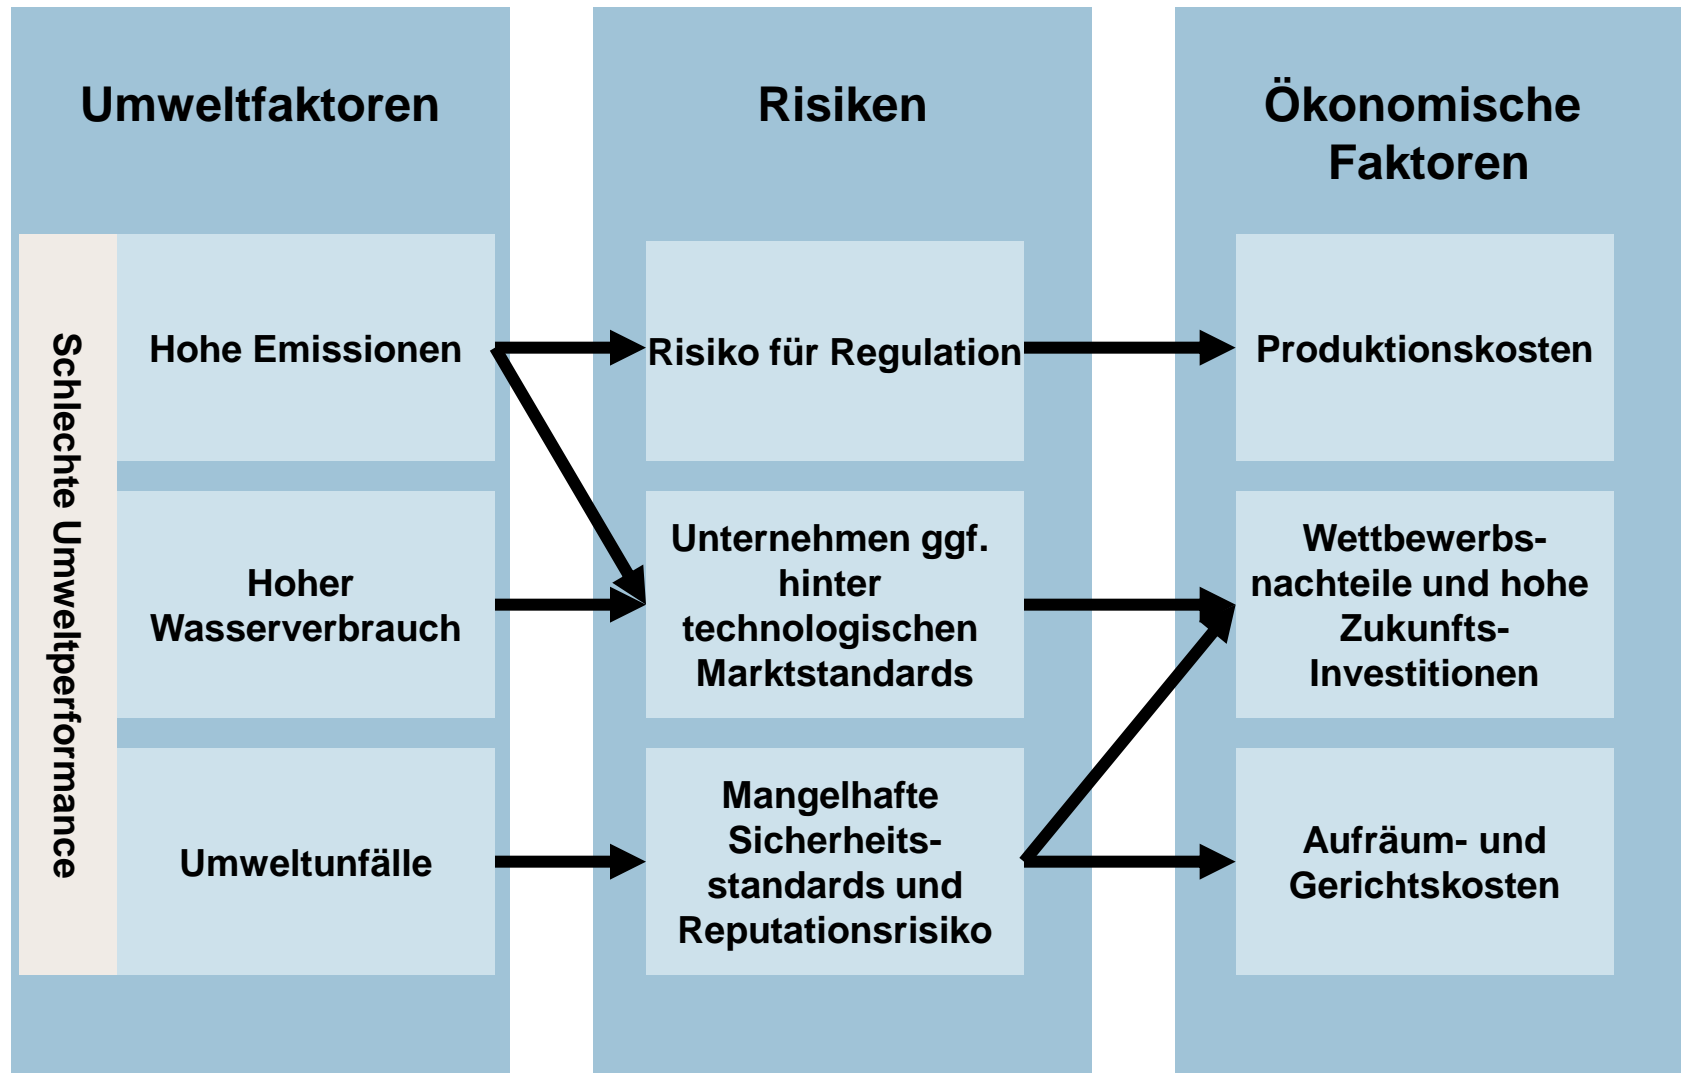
Umweltfaktoren

Risiken

Ökonomische Faktoren

Schlechte Umweltperformance

Hohe Emissionen

Risiko für Regulation

Produktionskosten

Hoher Wasserverbrauch

Unternehmen ggf. hinter technologischen Marktstandards

Wettbewerbs-nachteile und hohe Zukunfts-Investitionen

Umweltunfälle

Mangelhafte Sicherheits-standards und Reputationsrisiko

Aufräum- und Gerichtskosten